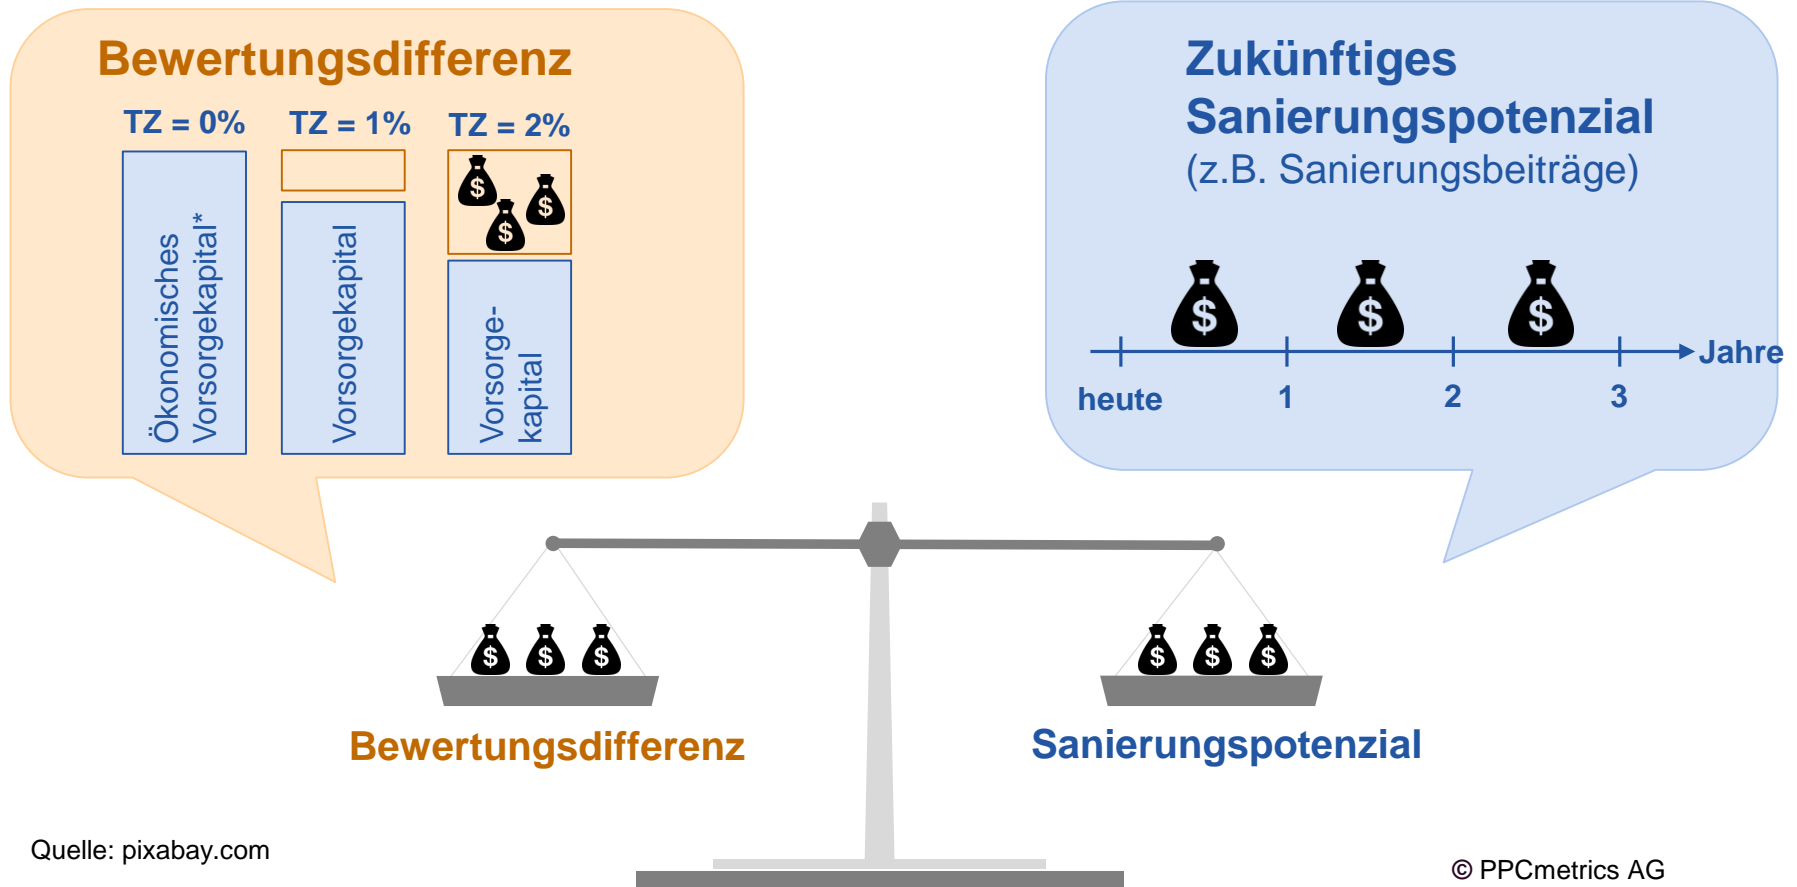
Bewertungsdifferenz

TZ = 0%

TZ = 1%

TZ = 2%

Ökonomisches Vorsorgekapital*

Vorsorgekapital

$ $ $

Vorsorgekapital

Zukünftiges Sanierungspotenzial
(z.B. Sanierungsbeiträge)

$ $ $

Jahre

heute

1

2

3

$ $ $

$ $ $

Bewertungsdifferenz

Sanierungspotenzial

Quelle: pixabay.com

© PPCmetrics AG